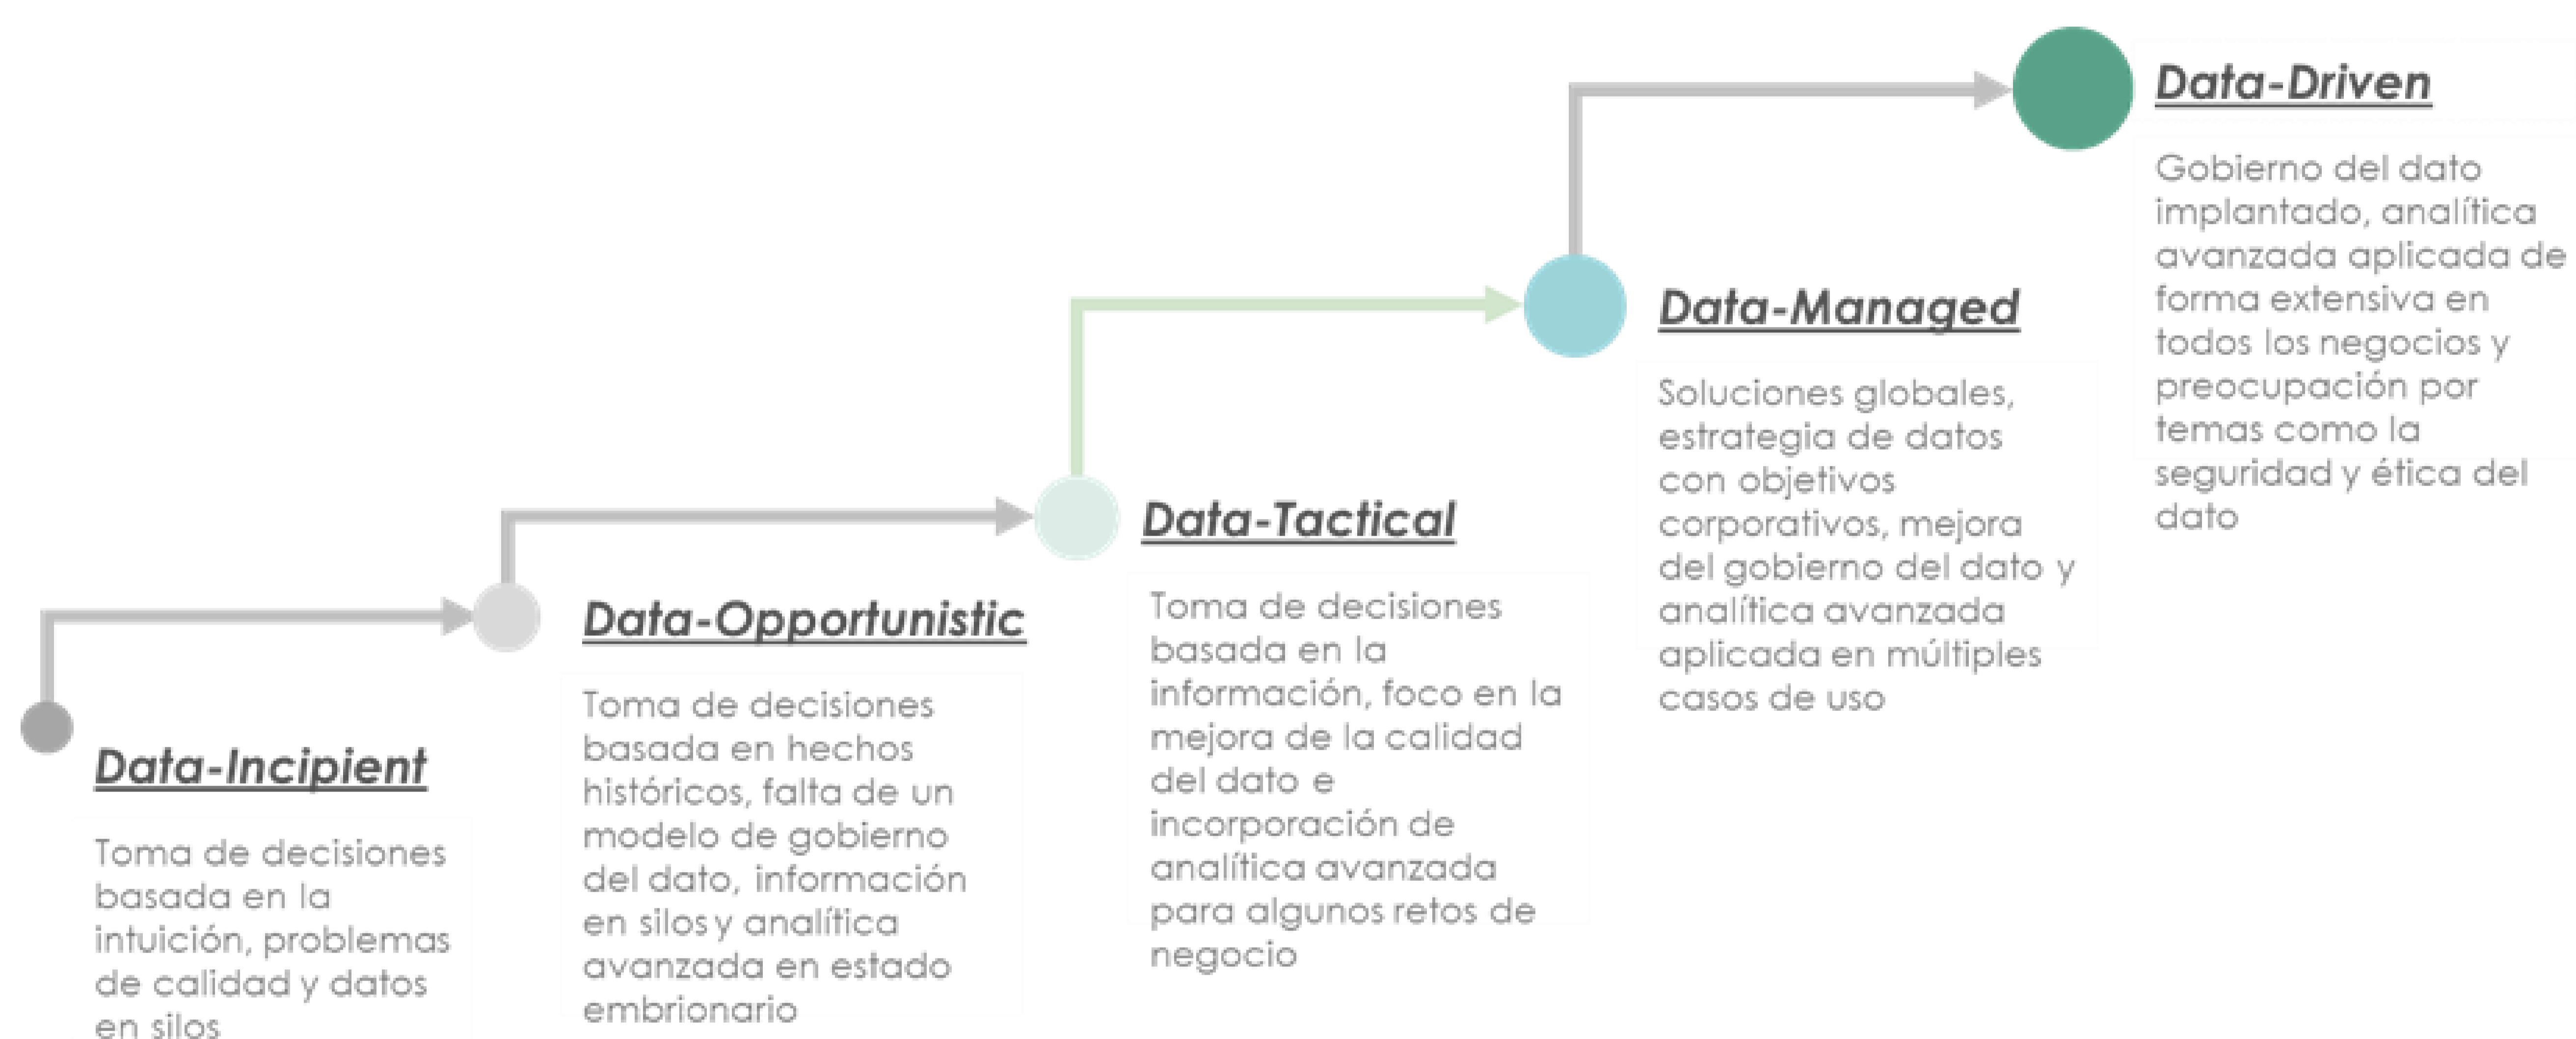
Data-Incipient

Toma de decisiones basada en la intuición, problemas de calidad y datos en silos

Data-Opportunistic

Toma de decisiones basada en hechos históricos, falta de un modelo de gobierno del dato, información en silos y analítica avanzada en estado embrionario

Data-Tactical

Toma de decisiones basada en la información, foco en la mejora de la calidad del dato e incorporación de analítica avanzada para algunos retos de negocio

Data-Managed

Soluciones globales, estrategia de datos con objetivos corporativos, mejora del gobierno del dato y analítica avanzada aplicada en múltiples casos de uso

Data-Driven

Gobierno del dato implantado, analítica avanzada aplicada de forma extensiva en todos los negocios y preocupación por temas como la seguridad y ética del dato